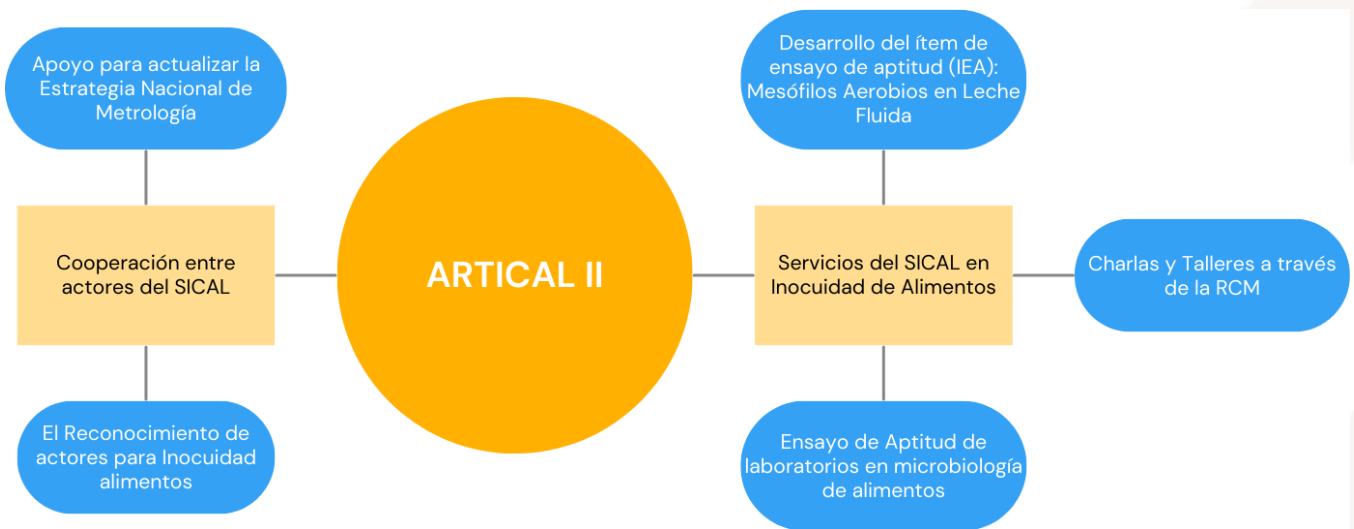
Apoyo para actualizar la Estrategia Nacional de Metrología

Cooperación entre actores del SICAL

El Reconocimiento de actores para Inocuidad alimentos

ARTICAL II

Desarrollo del ítem de ensayo de aptitud (IEA): Mesófilos Aerobios en Leche Fluida

Servicios del SICAL en Inocuidad de Alimentos

Charlas y Talleres a través de la RCM

Ensayo de Aptitud de laboratorios en microbiología de alimentos